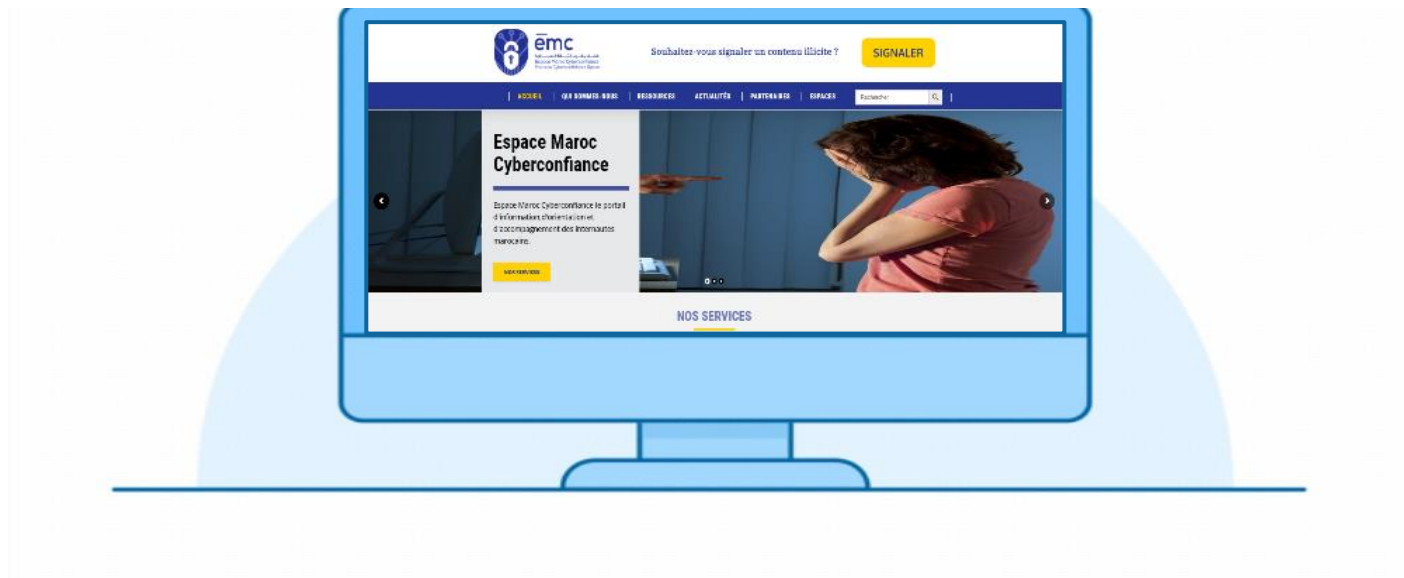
ēmc
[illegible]
Espace Maroc Cyberconfiance
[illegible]

Souhaitez-vous signaler un contenu illicite ?

SIGNALER

ACCUEIL | QUI SOMMES-NOUS | RESSOURCES | ACTUALITÉS | PARTENAIRES | ESPACES

Rechercher

Espace Maroc Cyberconfiance

Espace Maroc Cyberconfiance le portail d'information, d'orientation et d'accompagnement des internautes marocains.

NOS SERVICES

NOS SERVICES